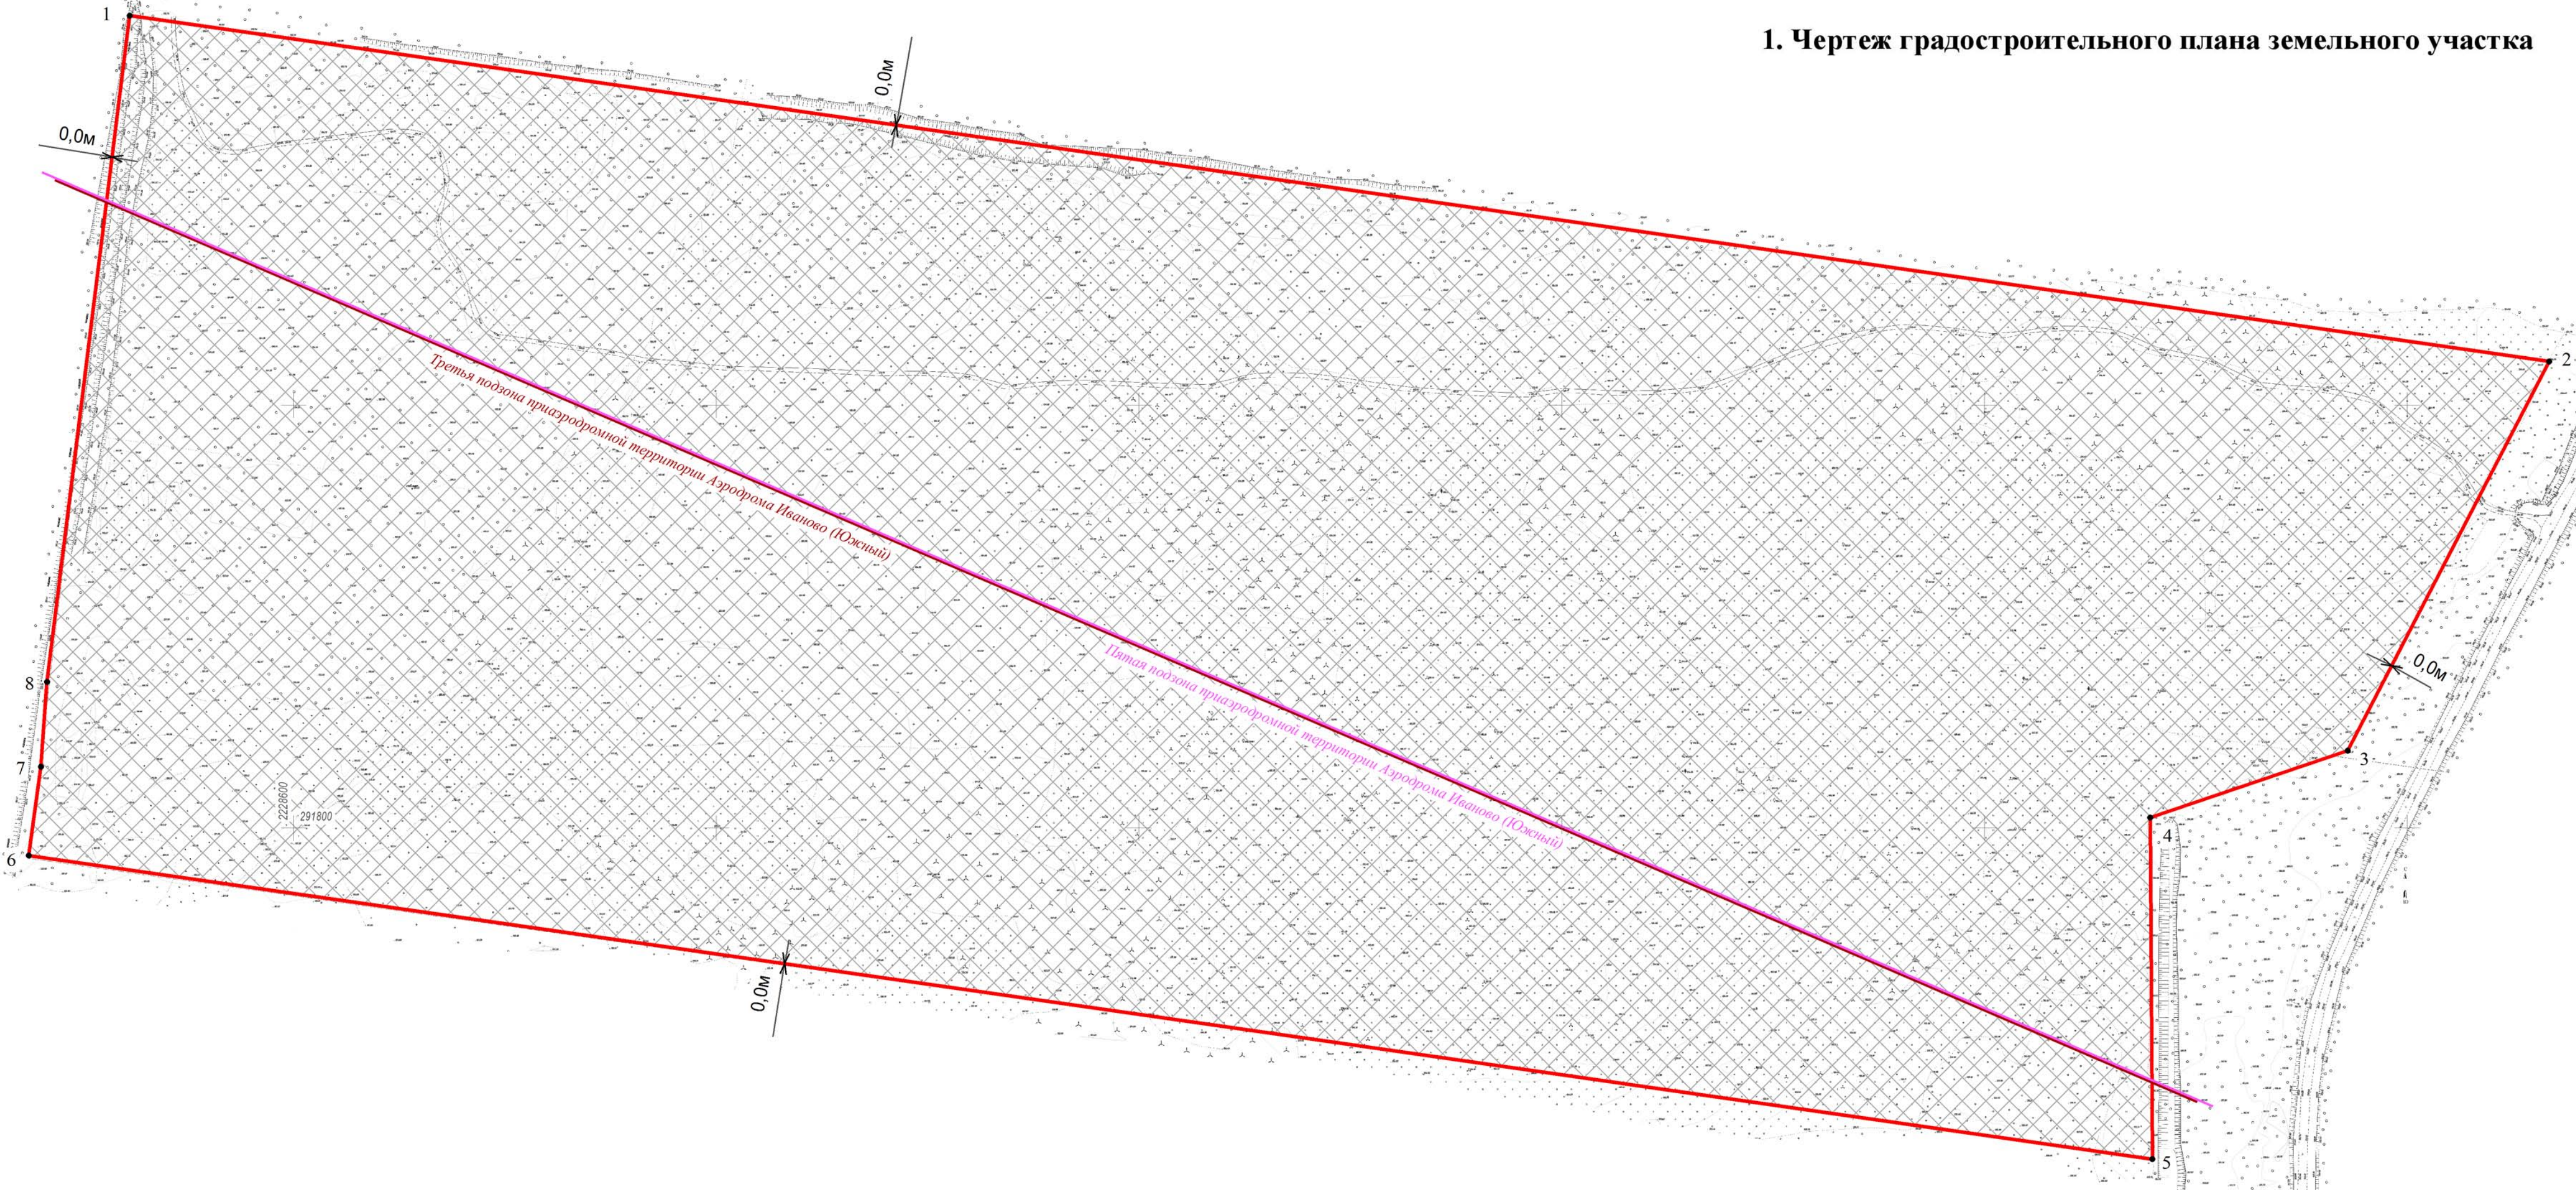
1. Чертеж градостроительного плана земельного участка

1

0,0м

0,0м

Третья подзона приаэродромной территории Аэродрома Иваново (Южный)

Пятая подзона приаэродромной территории Аэродрома Иваново (Южный)

2

0,0м

3

4

5

0,0м

6

7

8

2228600

291800